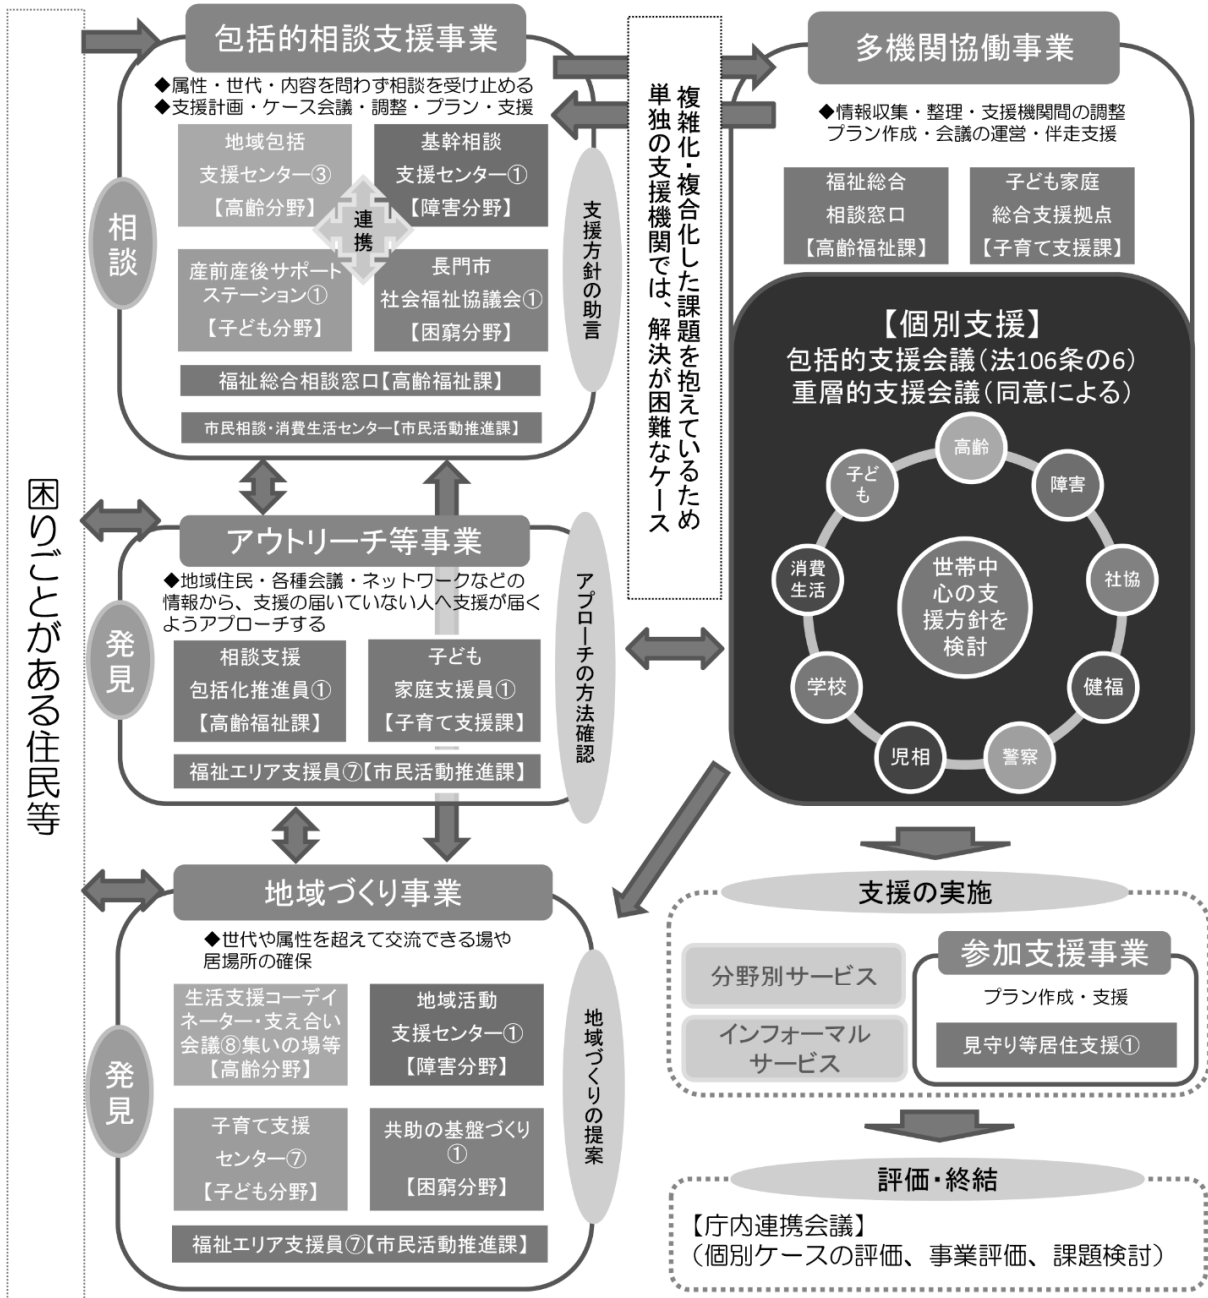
困りごとがある住民等

包括的相談支援事業

◆属性・世代・内容を問わず相談を受け止める
◆支援計画・ケース会議・調整・プラン・支援

相談

地域包括支援センター③【高齢分野】

基幹相談支援センター①【障害分野】

連携

産前産後サポートステーション①【子ども分野】

長門市社会福祉協議会①【困窮分野】

福祉総合相談窓口【高齢福祉課】

市民相談・消費生活センター【市民活動推進課】

支援方針の助言

複雑化・複合化した課題を抱えているため単独の支援機関では、解決が困難なケース

多機関協働事業

◆情報収集・整理・支援機関間の調整
プラン作成・会議の運営・伴走支援

福祉総合相談窓口【高齢福祉課】

子ども家庭総合支援拠点【子育て支援課】

【個別支援】
包括的支援会議（法106条の6）
重層的支援会議（同意による）

高齢
障害
社協
健福
警察
児相
学校
消費生活
子ども

世帯中心の支援方針を検討

アウトリーチ等事業

◆地域住民・各種会議・ネットワークなどの情報から、支援の届いていない人へ支援が届くようアプローチする

発見

相談支援包括化推進員①【高齢福祉課】

子ども家庭支援員①【子育て支援課】

福祉エリア支援員⑦【市民活動推進課】

アプローチの方法確認

地域づくり事業

◆世代や属性を超えて交流できる場や居場所の確保

発見

生活支援コーディネーター・支え合い会議⑧集いの場等【高齢分野】

地域活動支援センター①【障害分野】

子育て支援センター⑦【子ども分野】

共助の基盤づくり①【困窮分野】

福祉エリア支援員⑦【市民活動推進課】

地域づくりの提案

支援の実施

分野別サービス

インフォーマルサービス

参加支援事業

プラン作成・支援

見守り等居住支援①

評価・終結

【庁内連携会議】
（個別ケースの評価、事業評価、課題検討）